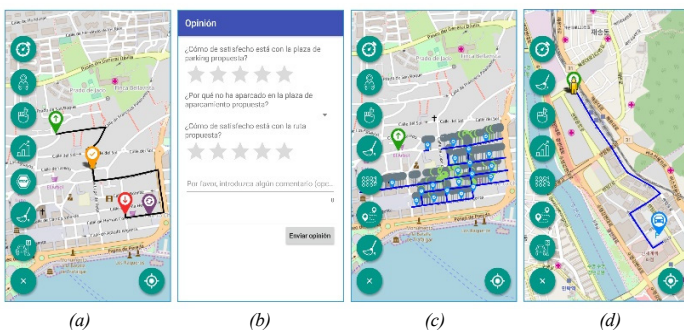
Paseo del Doctor Olózaga

Pozo de Luz

Pozo de Luz

Calle de San Ignacio

Opinión

¿Cómo de satisfecho está con la plaza de parking propuesta?

¿Por qué no ha aparcado en la plaza de aparcamiento propuesta?

¿Cómo de satisfecho está con la ruta propuesta?

Por favor, introduzca algún comentario (opc...

0

Enviar opinión

(a)

(b)

(c)

(d)